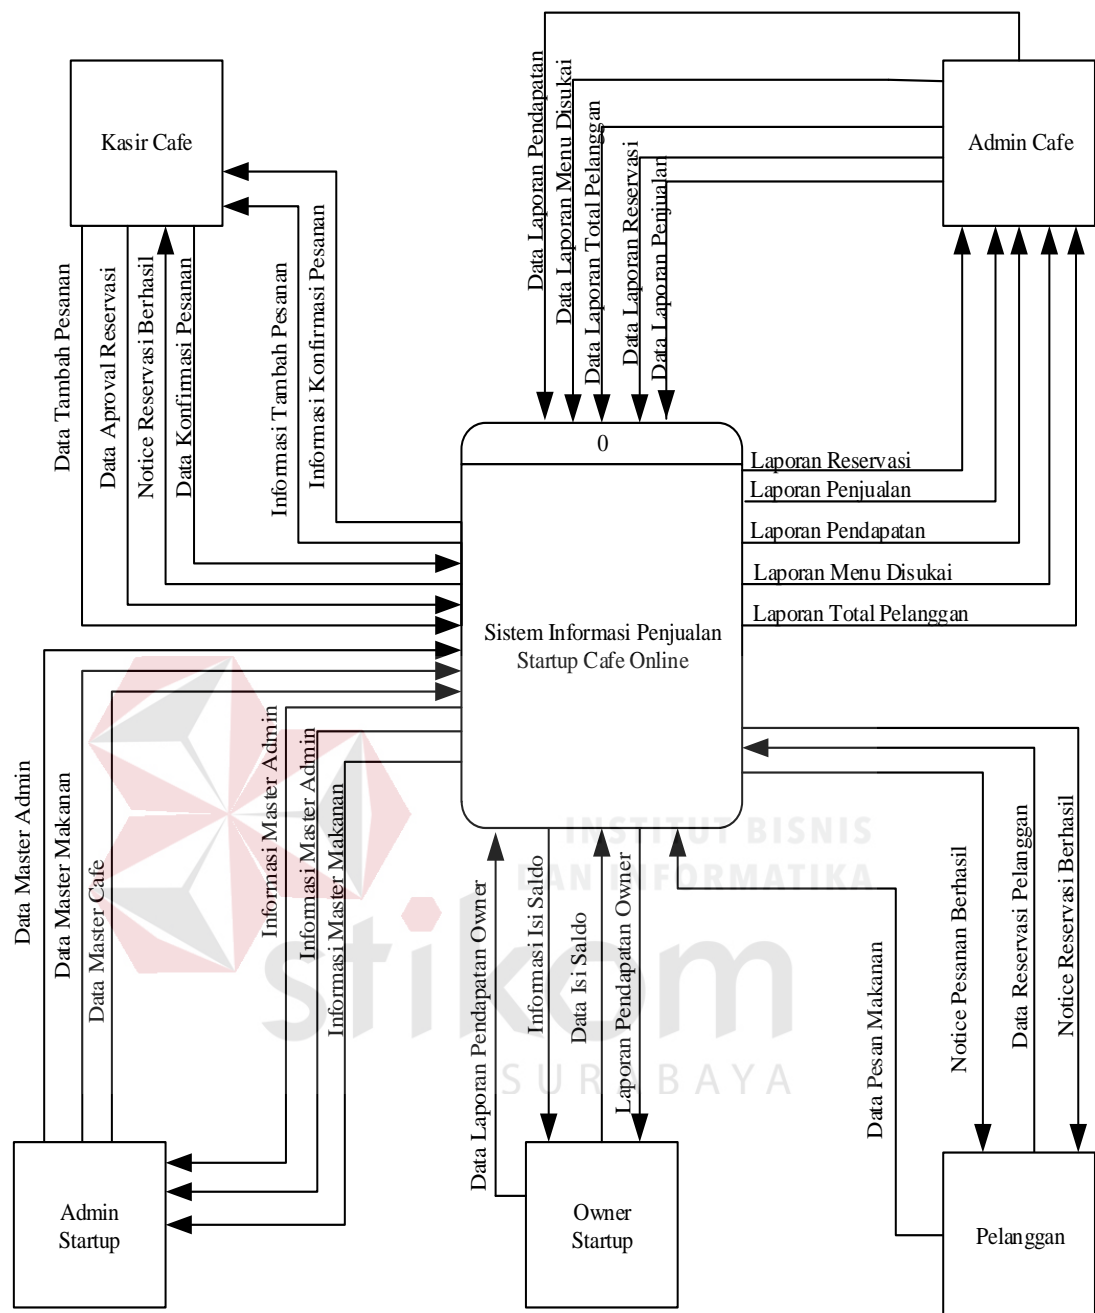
Kasir Cafe

Admin Cafe

Data Laporan Pendapatan
Data Laporan Menu Disukai
Data Laporan Total Pelanggan
Data Laporan Reservasi
Data Laporan Penjualan

Data Tambah Pesanan
Data Aproval Reservasi
Notice Reservasi Berhasil
Data Konfirmasi Pesanan
Informasi Tambah Pesanan
Informasi Konfirmasi Pesanan

0

Sistem Informasi Penjualan Startup Cafe Online

Laporan Reservasi
Laporan Penjualan
Laporan Pendapatan
Laporan Menu Disukai
Laporan Total Pelanggan

Data Master Admin
Data Master Makanan
Data Master Cafe
Informasi Master Admin
Informasi Master Admin
Informasi Master Makanan

INSTITUT BISNIS
DAN INFORMATIKA
stikom
SURABAYA

Data Laporan Pendapatan Owner
Informasi Isi Saldo
Data Isi Saldo
Laporan Pendapatan Owner

Data Pesan Makanan
Notice Pesanan Berhasil
Data Reservasi Pelanggan
Notice Reservasi Berhasil

Admin Startup

Owner Startup

Pelanggan